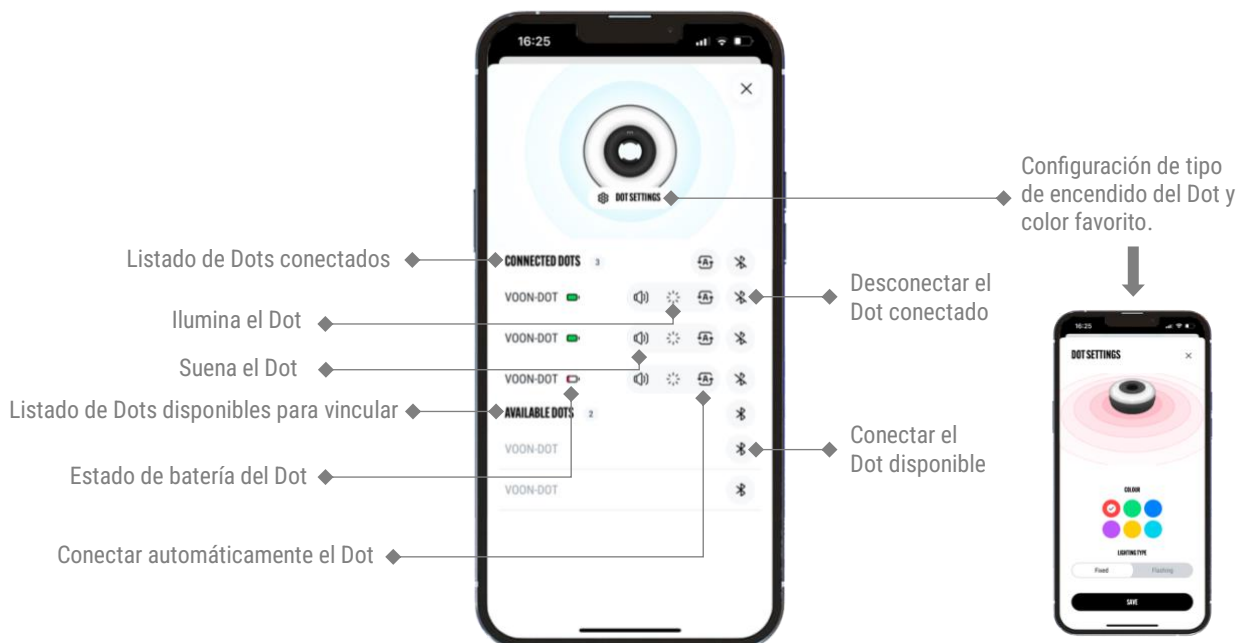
16:25

DOT SETTINGS

CONNECTED DOTS 3

VOON-DOT

VOON-DOT

VOON-DOT

AVAILABLE DOTS 2

VOON-DOT

VOON-DOT

Listado de Dots conectados

Ilumina el Dot

Suena el Dot

Listado de Dots disponibles para vincular

Estado de batería del Dot

Conectar automáticamente el Dot

Configuración de tipo de encendido del Dot y color favorito.

Desconectar el Dot conectado

Conectar el Dot disponible

16:25

DOT SETTINGS

COLOUR

LIGHTING TYPE

Fixed

Flashing

SAVE